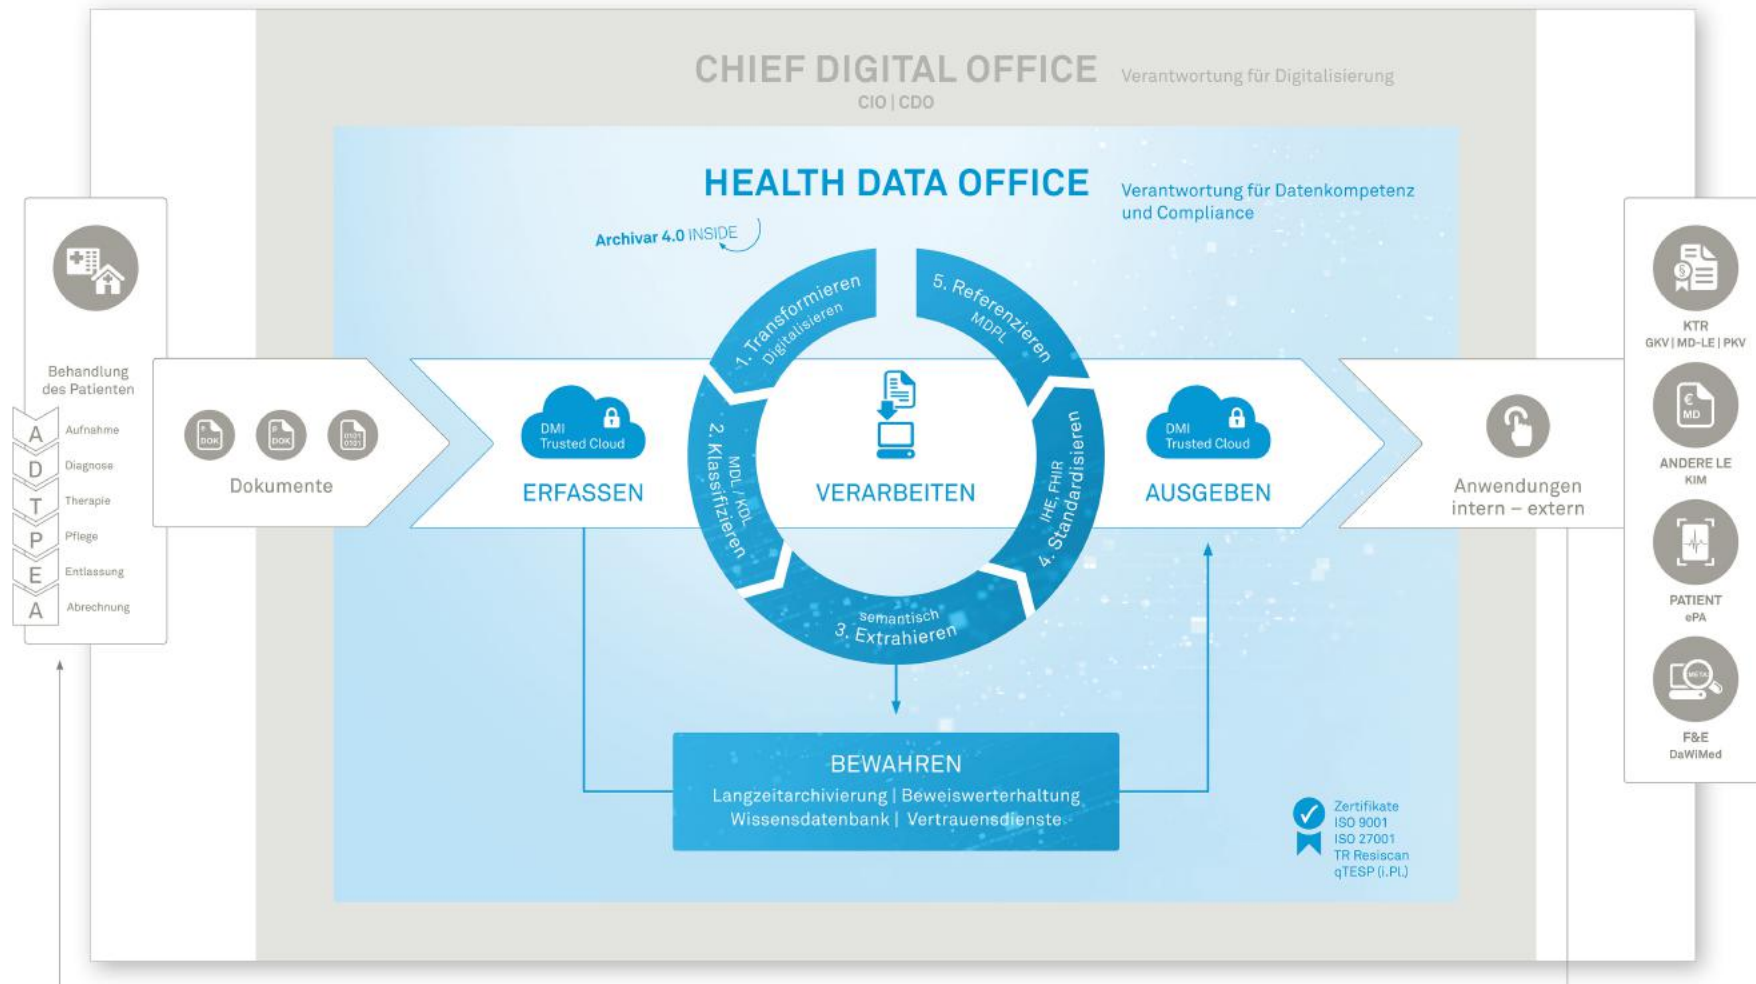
CHIEF DIGITAL OFFICE Verantwortung für Digitalisierung
CIO | CDO

HEALTH DATA OFFICE Verantwortung für Datenkompetenz und Compliance

Archivar 4.0 INSIDE

Behandlung des Patienten

A Aufnahme
D Diagnose
T Therapie
P Pflege
E Entlassung
A Abrechnung

DOK DOK 0101 0101
Dokumente

DMI Trusted Cloud
ERFASSEN

1. Transformieren Digitalisieren
2. Klassifizieren MDL / KDL
3. Extrahieren semantisch
4. Standardisieren IHE, FHIR
5. Referenzieren MDPL

VERARBEITEN

DMI Trusted Cloud
AUSGEBEN

Anwendungen intern – extern

KTR
GKV | MD-LE | PKV

€ MD
ANDERE LE
KIM

PATIENT
ePA

F&E
DaWiMed

BEWAHREN
Langzeitarchivierung | Beweiswerterhaltung
Wissensdatenbank | Vertrauensdienste

Zertifikate
ISO 9001
ISO 27001
TR Resiscan
qTESP (i.Pl.)